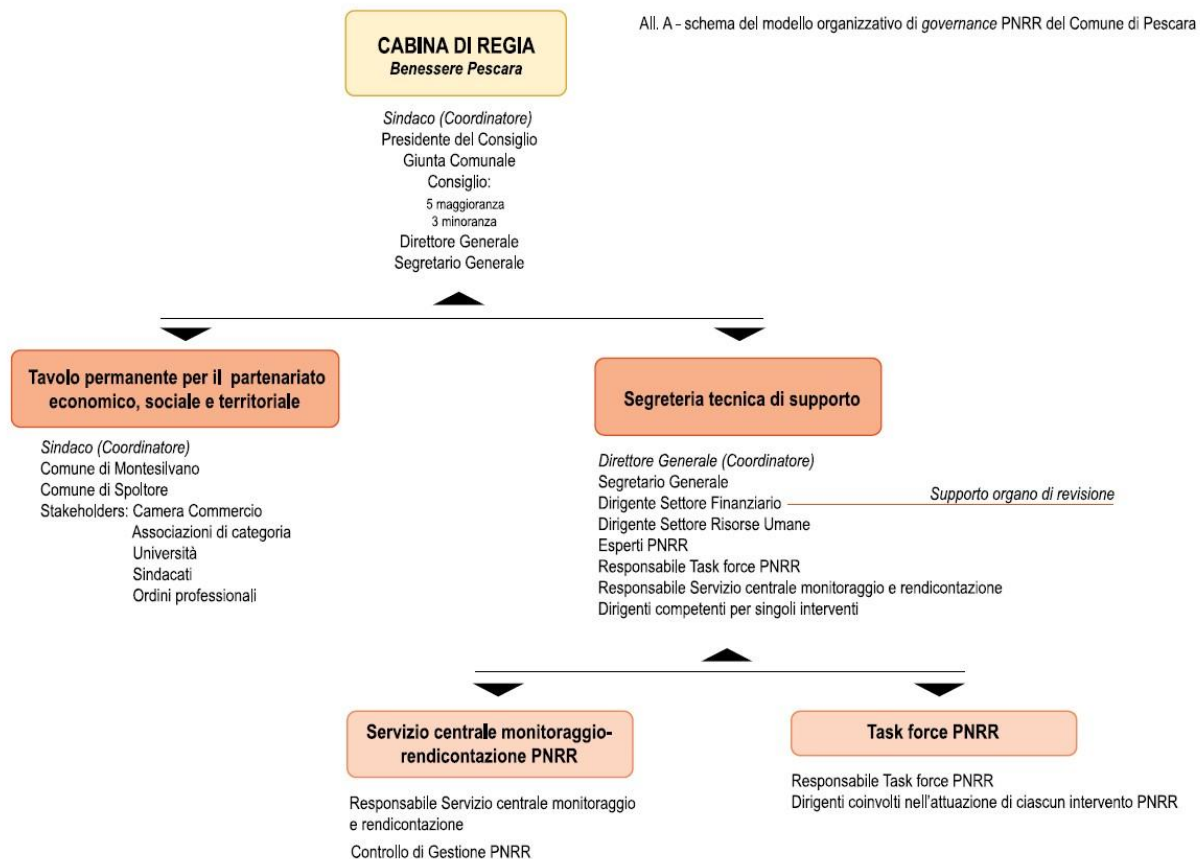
All. A - schema del modello organizzativo di governance PNRR del Comune di Pescara

CABINA DI REGIA
Benessere Pescara

Sindaco (Coordinatore)
Presidente del Consiglio
Giunta Comunale
Consiglio:
5 maggioranza
3 minoranza
Direttore Generale
Segretario Generale

Tavolo permanente per il partenariato economico, sociale e territoriale

Sindaco (Coordinatore)
Comune di Montesilvano
Comune di Spoltore
Stakeholders: Camera Commercio
Associazioni di categoria
Università
Sindacati
Ordini professionali

Segreteria tecnica di supporto

Direttore Generale (Coordinatore)
Segretario Generale
Dirigente Settore Finanziario
Supporto organo di revisione
Dirigente Settore Risorse Umane
Esperti PNRR
Responsabile Task force PNRR
Responsabile Servizio centrale monitoraggio e rendicontazione
Dirigenti competenti per singoli interventi

Servizio centrale monitoraggio-rendicontazione PNRR

Responsabile Servizio centrale monitoraggio e rendicontazione
Controllo di Gestione PNRR

Task force PNRR

Responsabile Task force PNRR
Dirigenti coinvolti nell'attuazione di ciascun intervento PNRR